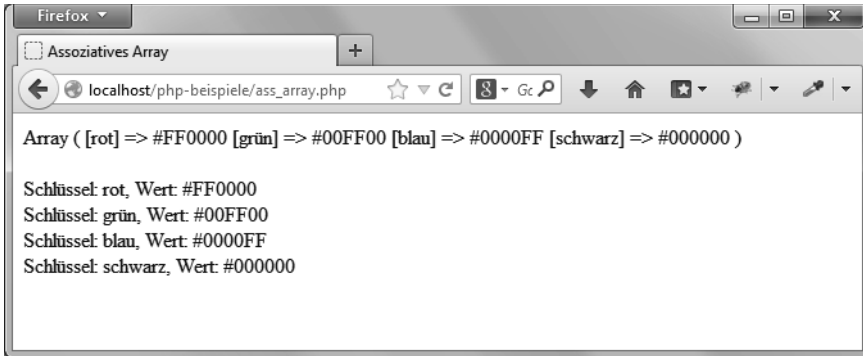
Firefox

Assoziatives Array

+

localhost/php-beispiele/ass_array.php

Gc

Array ( [rot] => #FF0000 [grün] => #00FF00 [blau] => #0000FF [schwarz] => #000000 )

Schlüssel: rot, Wert: #FF0000
Schlüssel: grün, Wert: #00FF00
Schlüssel: blau, Wert: #0000FF
Schlüssel: schwarz, Wert: #000000